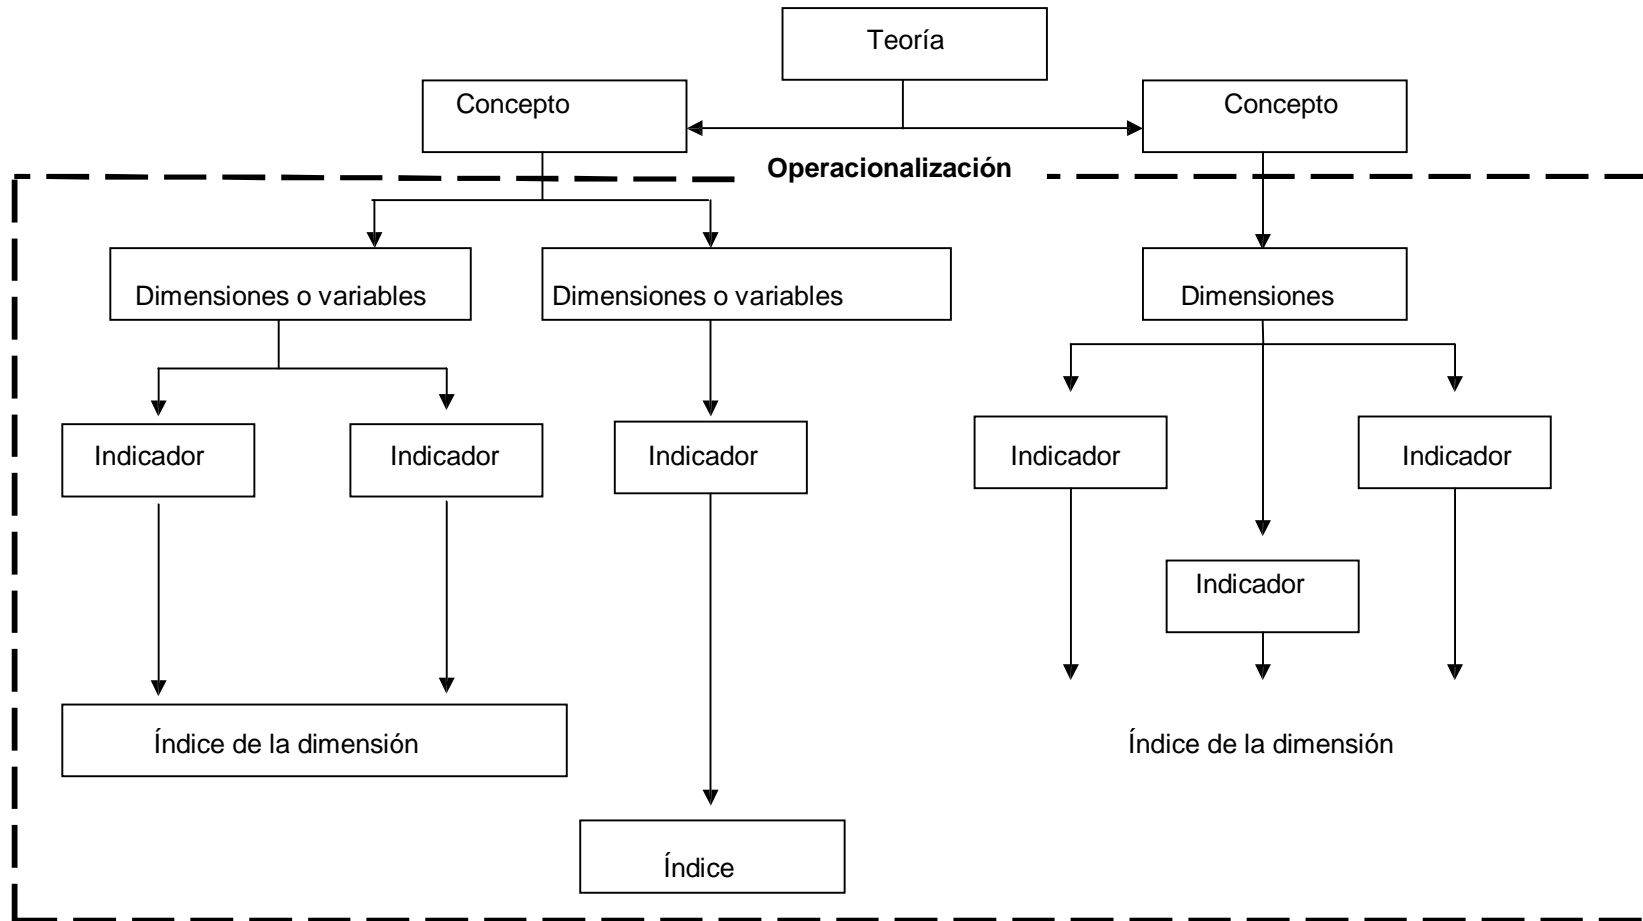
Teoría

Concepto

Concepto

Operacionalización

Dimensiones o variables

Dimensiones o variables

Dimensiones

Indicador

Indicador

Indicador

Indicador

Indicador

Indicador

Índice de la dimensión

Índice de la dimensión

Índice